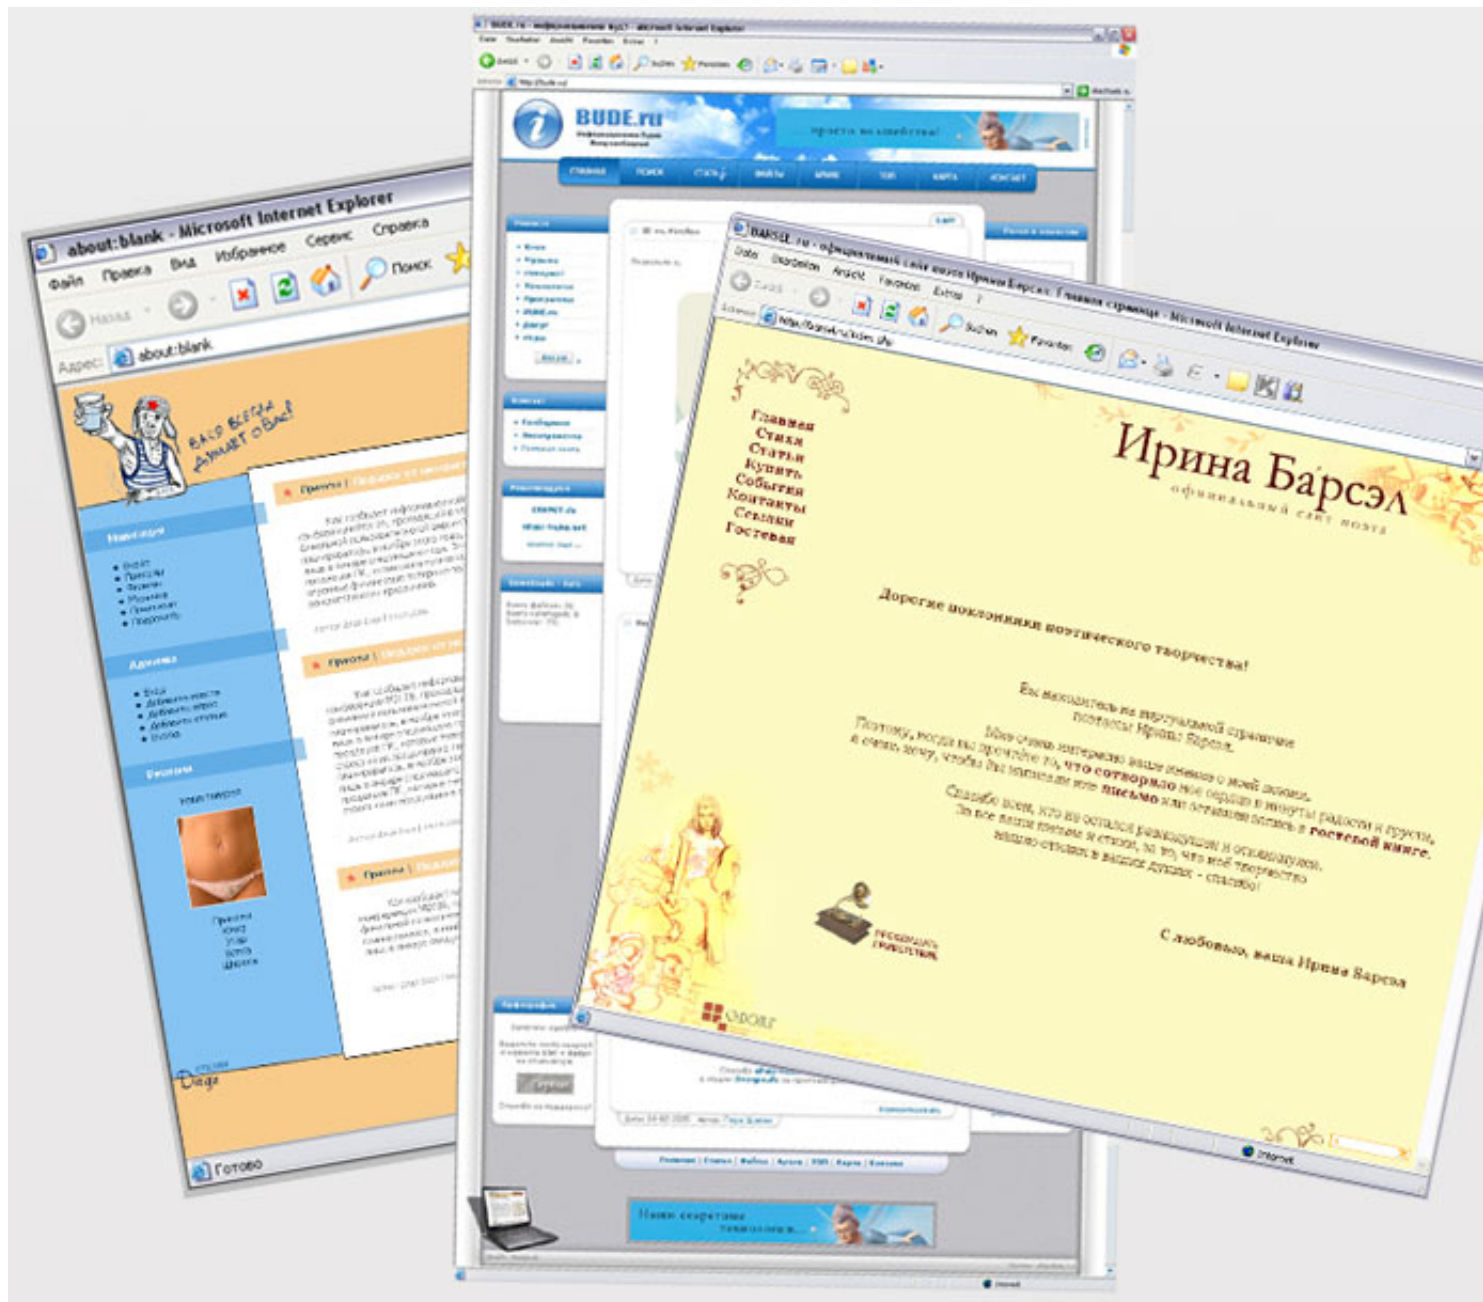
about:blank - Microsoft Internet Explorer

Файл Правка Вид Избранное Сервис Справка

Назад Поиск

Адрес about:blank

Вася всегда думает о вас!

Навигация

Админка

Реклама

Готово

BUDE.ru

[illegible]

BARSEL.ru - официальный сайт поэта Ирина Барсэл. Главная страница - Microsoft Internet Explorer

Datei Bearbeiten Ansicht Favoriten Extras ?

Zurück Suchen Favoriten

Adresse http://barsel.ru/index.php

Главная
Стихи
Статьи
Купить
События
Контакты
Ссылки
Гостевая

Ирина Барсэл

официальный сайт поэта

Дорогие поклонники поэтического творчества!

Вы находитесь на виртуальной странице поэтессы Ирины Барсэл.

Мне очень интересно ваше мнение о моей поэзии. Поэтому, когда вы прочтёте то, что сотворило мое сердце в минуты радости и грусти, я очень хочу, чтобы Вы написали мне письмо или оставили запись в гостевой книге.

Спасибо всем, кто не остался равнодушным и откликнулся. За все ваши письма и стихи, за то, что моё творчество нашло отклик в ваших душах - спасибо!

С любовью, ваша Ирина Барсэл

Internet

Готово